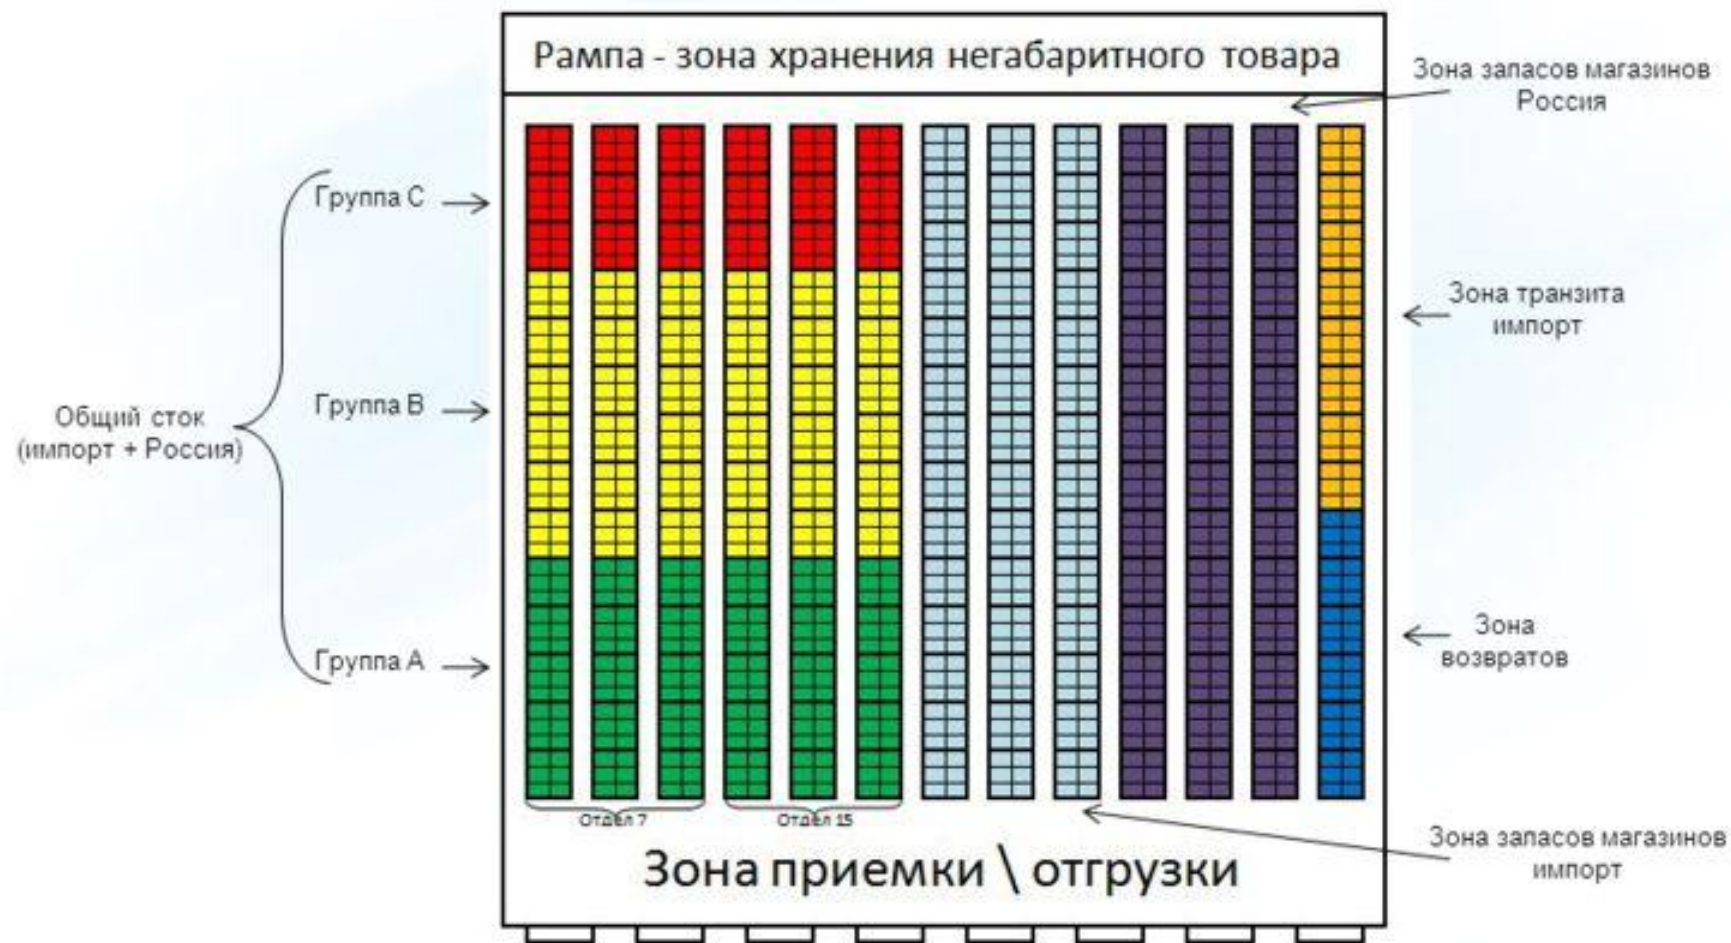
Рампа - зона хранения негабаритного товара

Зона запасов магазинов Россия

Группа С

Группа В

Группа А

Общий сток (импорт + Россия)

Зона транзита импорт

Зона возвратов

Отдел 7

Отдел 15

Зона запасов магазинов импорт

Зона приемки \ отгрузки